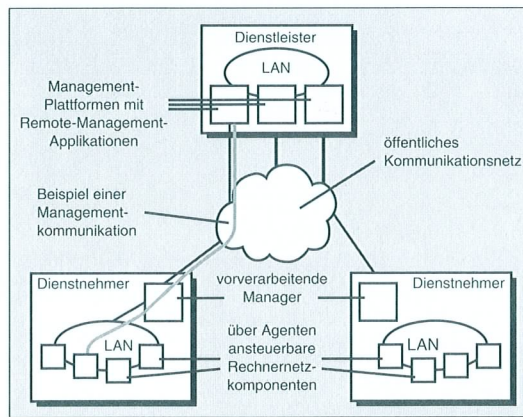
Dienstleister

LAN

Management-Plattformen mit Remote-Management-Applikationen

öffentliches Kommunikationsnetz

Beispiel einer Management-kommunikation

Dienstnehmer

vorverarbeitende Manager

Dienstnehmer

LAN

über Agenten ansteuerbare Rechnernetz-komponenten

LAN